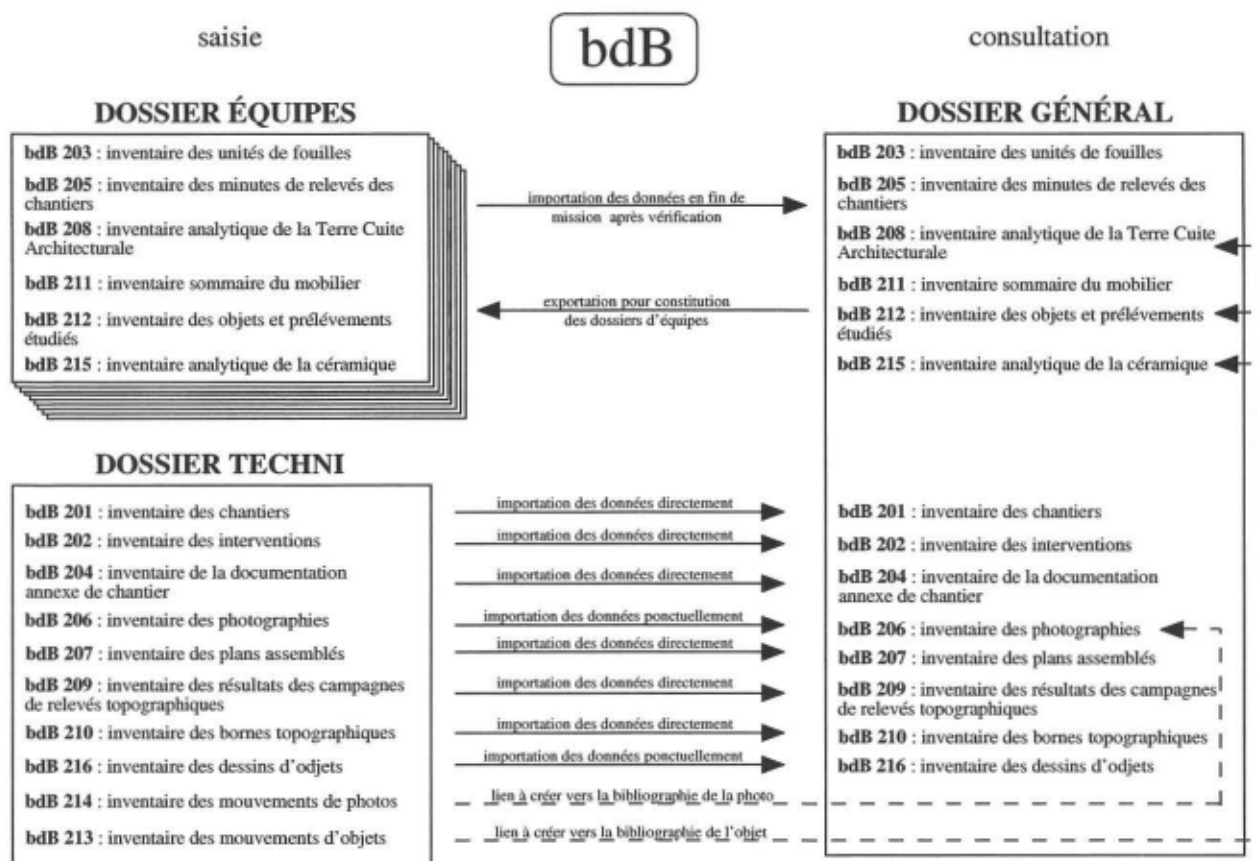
saisie

bdB

consultation

DOSSIER ÉQUIPES

bdB 203 : inventaire des unités de fouilles

bdB 205 : inventaire des minutes de relevés des chantiers

bdB 208 : inventaire analytique de la Terre Cuite Architecturale

bdB 211 : inventaire sommaire du mobilier

bdB 212 : inventaire des objets et prélévements étudiés

bdB 215 : inventaire analytique de la céramique

importation des données en fin de mission après vérification

exportation pour constitution des dossiers d'équipes

DOSSIER GÉNÉRAL

bdB 203 : inventaire des unités de fouilles

bdB 205 : inventaire des minutes de relevés des chantiers

bdB 208 : inventaire analytique de la Terre Cuite Architecturale

bdB 211 : inventaire sommaire du mobilier

bdB 212 : inventaire des objets et prélévements étudiés

bdB 215 : inventaire analytique de la céramique

DOSSIER TECHNI

bdB 201 : inventaire des chantiers

bdB 202 : inventaire des interventions

bdB 204 : inventaire de la documentation annexe de chantier

bdB 206 : inventaire des photographies

bdB 207 : inventaire des plans assemblés

bdB 209 : inventaire des résultats des campagnes de relevés topographiques

bdB 210 : inventaire des bornes topographiques

bdB 216 : inventaire des dessins d'objets

bdB 214 : inventaire des mouvements de photos

bdB 213 : inventaire des mouvements d'objets

importation des données directement

importation des données directement

importation des données directement

importation des données ponctuellement

importation des données directement

importation des données directement

importation des données directement

importation des données ponctuellement

lien à créer vers la bibliographie de la photo

lien à créer vers la bibliographie de l'objet

bdB 201 : inventaire des chantiers

bdB 202 : inventaire des interventions

bdB 204 : inventaire de la documentation annexe de chantier

bdB 206 : inventaire des photographies

bdB 207 : inventaire des plans assemblés

bdB 209 : inventaire des résultats des campagnes de relevés topographiques

bdB 210 : inventaire des bornes topographiques

bdB 216 : inventaire des dessins d'objets